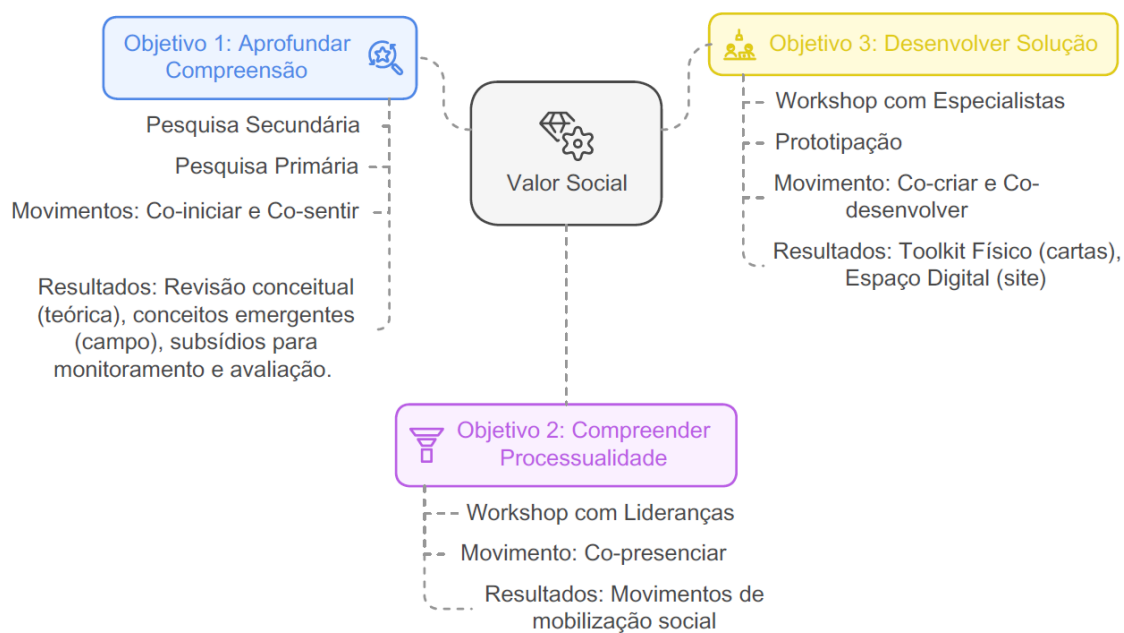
Objetivo 1: Aprofundar Compreensão

Pesquisa Secundária

Pesquisa Primária

Movimentos: Co-iniciar e Co-sentir

Resultados: Revisão conceitual (teórica), conceitos emergentes (campo), subsídios para monitoramento e avaliação.

Valor Social

Objetivo 3: Desenvolver Solução

Workshop com Especialistas

Prototipação

Movimento: Co-criar e Co-desenvolver

Resultados: Toolkit Físico (cartas), Espaço Digital (site)

Objetivo 2: Compreender Processualidade

Workshop com Lideranças

Movimento: Co-presenciar

Resultados: Movimentos de mobilização social